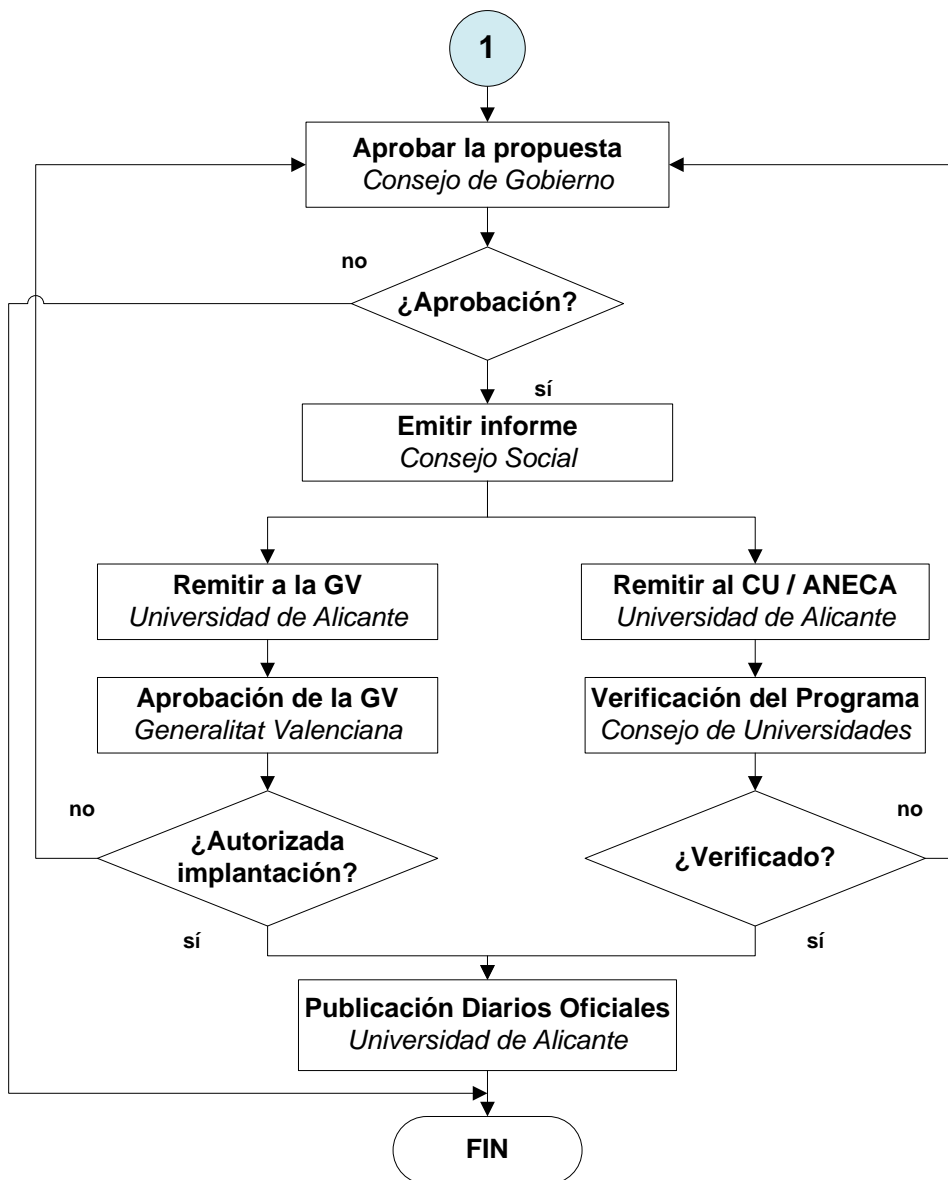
1

Aprobar la propuesta
Consejo de Gobierno

no

¿Aprobación?

sí

Emitir informe
Consejo Social

Remitir a la GV
Universidad de Alicante

Aprobación de la GV
Generalitat Valenciana

no

¿Autorizada implantación?

sí

Remitir al CU / ANECA
Universidad de Alicante

Verificación del Programa
Consejo de Universidades

no

¿Verificado?

sí

Publicación Diarios Oficiales
Universidad de Alicante

FIN